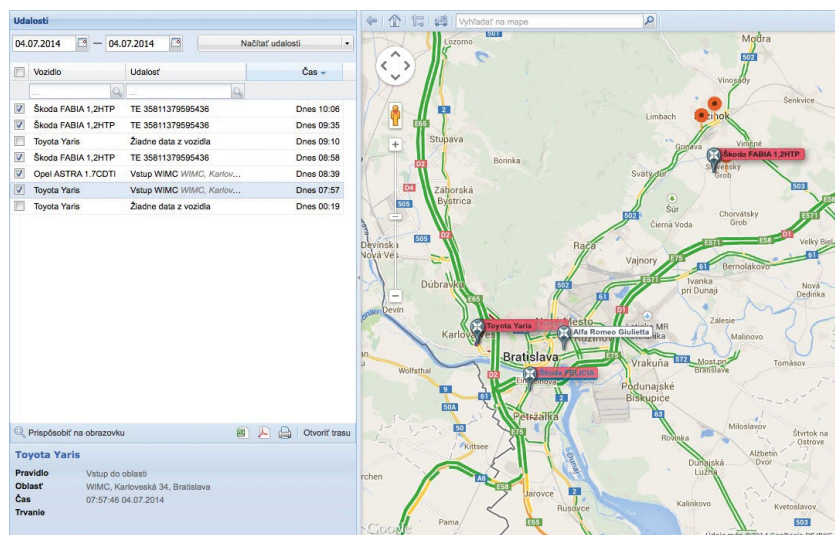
Udalosti

04.07.2014 — 04.07.2014 Načítať udalosti

| | Vozidlo | Udalosť | Čas |
|---|---|---|---|
| ☑ | Škoda FABIA 1,2HTP | TE 35811379595436 | Dnes 10:06 |
| ☑ | Škoda FABIA 1,2HTP | TE 35811379595436 | Dnes 09:35 |
| ☐ | Toyota Yaris | Žiadne data z vozidla | Dnes 09:10 |
| ☑ | Škoda FABIA 1,2HTP | TE 35811379595436 | Dnes 08:58 |
| ☑ | Opel ASTRA 1.7CDTI | Vstup WIMC, WIMC, Karlov... | Dnes 08:39 |
| ☑ | Toyota Yaris | Vstup WIMC WIMC, Karlov... | Dnes 07:57 |
| ☐ | Toyota Yaris | Žiadne data z vozidla | Dnes 00:19 |

Prispôsobiť na obrazovku Otvoriť trasu

Toyota Yaris

Pravidlo Vstup do oblasti
Oblasť WIMC, Karloveská 34, Bratislava
Čas 07:57:46 04.07.2014
Trvanie

Vyhľadať na mape

Lozorno Modra Vinosady Šenkvice Limbach Pezinok Stupava Borinka Grinava Viničné Slovenský Grob Škoda FABIA 1,2HTP Záhorská Bystrica Chorvátsky Grob Čierna Voda Devínska Nová Ves Rača Vajnory Bernolákovo Velky Biel Dúbravka Ivanka pri Dunaji Zálesie Devín Karlova Toyota Yaris Alfa Romeo Giulietta Bratislava Malinovo Wolfsthal Škoda FELICIA Vrakuňa Podunajské Biskupice Petržalka Tomášov Most pri Bratislave Šťvrtok na Ostrove Dunajská Lužná Rovinka Jarovce Rusovce Kalinkovo Kvetoslavov Hamuliakovo Google

D2 D4 D1 E65 E58 E571 E75 E575 505 502 503 61 63 572 573 50A

Údaje o mapách ©2014 GeoBasis-DE/BKG